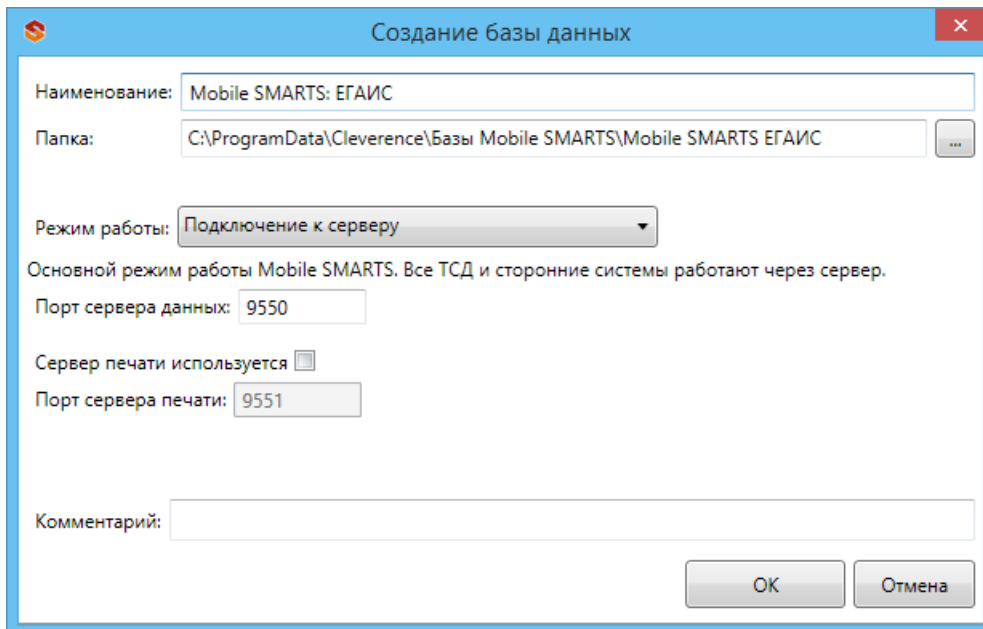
Создание базы данных

Наименование: Mobile SMARTS: ЕГАИС

Папка: C:\ProgramData\Cleverence\Базы Mobile SMARTS\Mobile SMARTS ЕГАИС ...

Режим работы: Подключение к серверу

Основной режим работы Mobile SMARTS. Все ТСД и сторонние системы работают через сервер.

Порт сервера данных: 9550

Сервер печати используется

Порт сервера печати: 9551

Комментарий:

OK Отмена